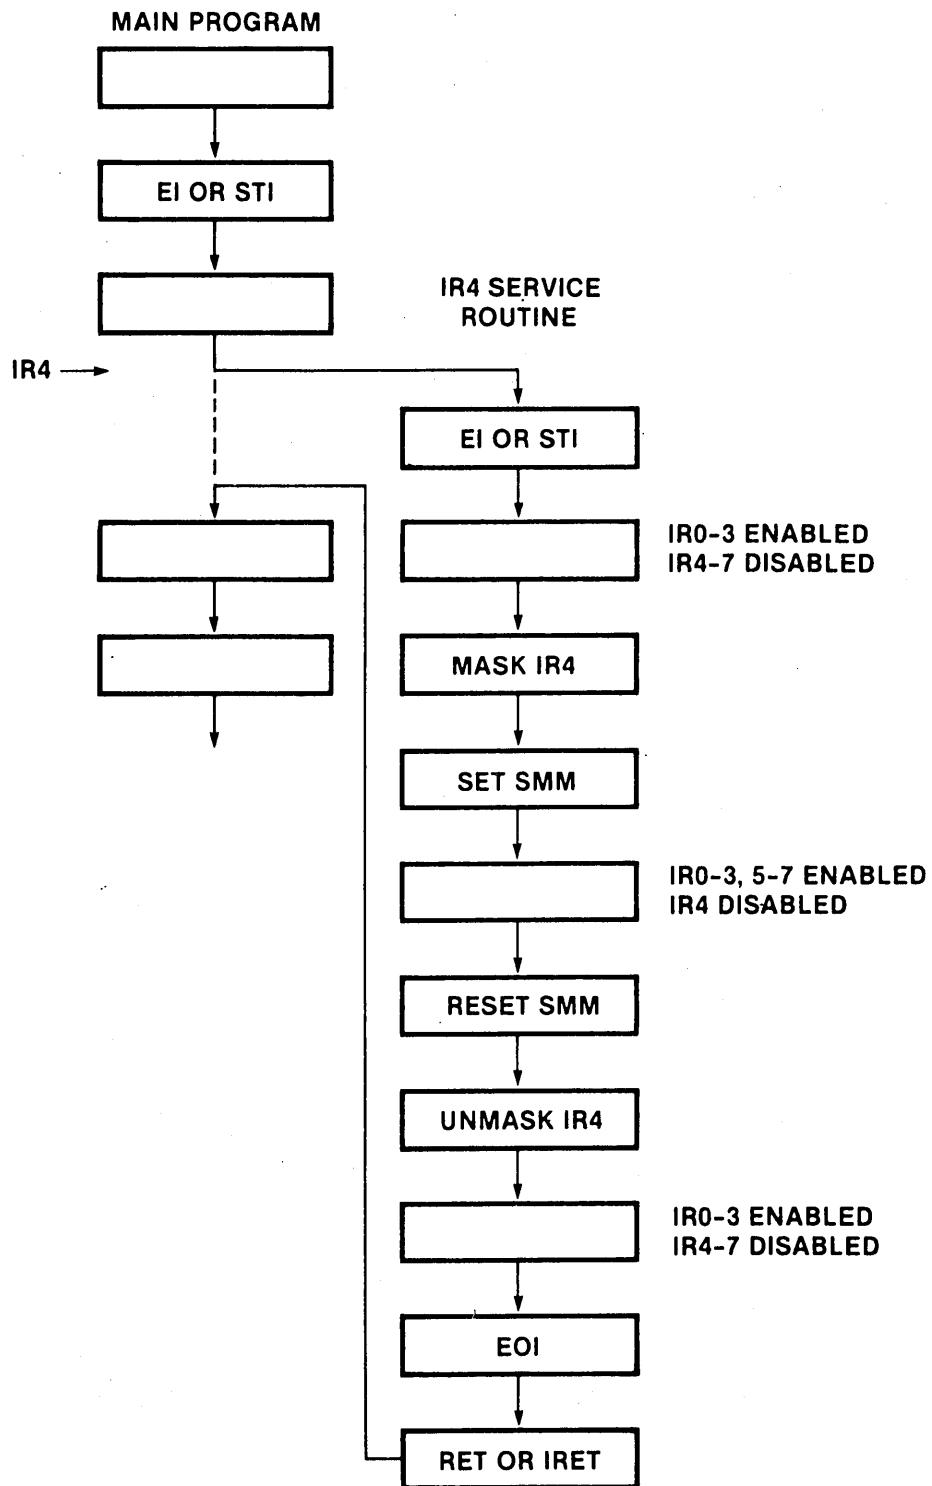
MAIN PROGRAM

EI OR STI

IR4 SERVICE ROUTINE

IR4

EI OR STI

IR0-3 ENABLED
IR4-7 DISABLED

MASK IR4

SET SMM

IR0-3, 5-7 ENABLED
IR4 DISABLED

RESET SMM

UNMASK IR4

IR0-3 ENABLED
IR4-7 DISABLED

EOI

RET OR IRET